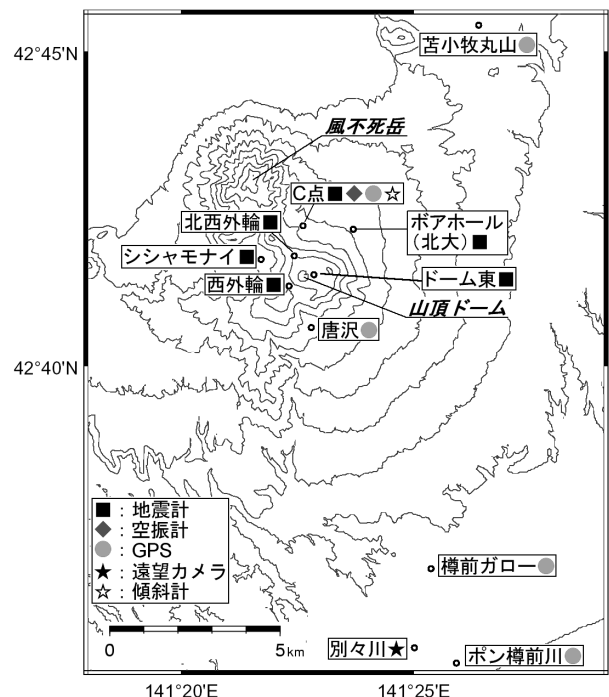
42°45'N

苫小牧丸山●

風不死岳

C点■◆●☆

北西外輪■

ボアホール（北大）■

シシャモナイ■

ドーム東■

西外輪■

山頂ドーム

唐沢●

42°40'N

■：地震計
◆：空振計
●：GPS
★：遠望カメラ
☆：傾斜計

樽前ガロー●

0

5km

別々川★

ポン樽前川●

141°20'E

141°25'E